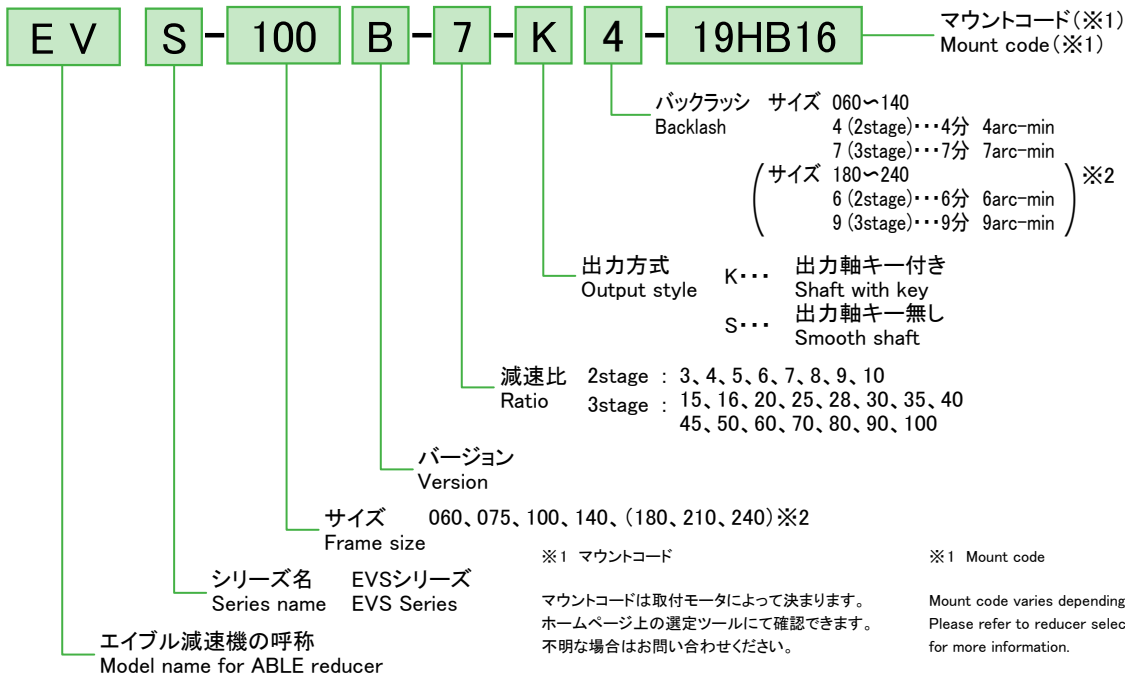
EV S - 100 B - 7 - K 4 - 19HB16

マウントコード（※1）
Mount code（※1）

バックラッシ Backlash サイズ 060〜140
4 (2stage)・・・4分 4arc-min
7 (3stage)・・・7分 7arc-min
（サイズ 180〜240
6 (2stage)・・・6分 6arc-min
9 (3stage)・・・9分 9arc-min）※2

出力方式
Output style
K・・・ 出力軸キー付き
Shaft with key
S・・・ 出力軸キー無し
Smooth shaft

減速比
Ratio
2stage : 3、4、5、6、7、8、9、10
3stage : 15、16、20、25、28、30、35、40
45、50、60、70、80、90、100

バージョン
Version

サイズ 060、075、100、140、(180、210、240) ※2
Frame size

※1 マウントコード

マウントコードは取付モータによって決まります。
ホームページ上の選定ツールにて確認できます。
不明な場合はお問い合わせください。

※1 Mount code

Mount code varies depending
Please refer to reducer selec
for more information.

シリーズ名 EVSシリーズ
Series name EVS Series

エイブル減速機の呼称
Model name for ABLE reducer